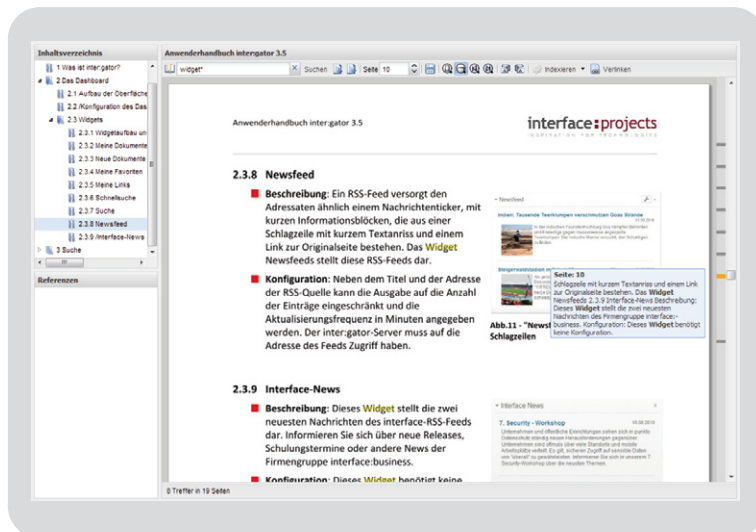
Inhaltsverzeichnis

1 Was ist inter:gator?
2 Das Dashboard
2.1 Aufbau der Oberfläche
2.2 Konfiguration des Das
2.3 Widgets
2.3.1 Widgetaufbau un
2.3.2 Meine Dokumente
2.3.3 Neue Dokumente
2.3.4 Meine Favoriten
2.3.5 Meine Links
2.3.6 Schnellsuche
2.3.7 Suche
2.3.8 Newsfeed
2.3.9 Interface-News
3 Suche

Referenzen

Anwenderhandbuch intergator 3.5

widget* Suchen Seite 10 Indexieren Verlinken

Anwenderhandbuch inter:gator 3.5

interface:projects

2.3.8 Newsfeed

Beschreibung: Ein RSS-Feed versorgt den Adressaten ähnlich einem Nachrichtenticker, mit kurzen Informationsblöcken, die aus einer Schlagzeile mit kurzem Textanriss und einem Link zur Originalseite bestehen. Das Widget Newsfeeds stellt diese RSS-Feeds dar.

Konfiguration: Neben dem Titel und der Adresse der RSS-Quelle kann die Ausgabe auf die Anzahl der Einträge eingeschränkt und die Aktualisierungsfrequenz in Minuten angegeben werden. Der inter:gator-Server muss auf die Adresse des Feeds Zugriff haben.

Newsfeed

Indien: Tausende Teerklumpen verschmutzen Goas Strände

Abb.11 - "Newsf Schlagzeilen

Seite: 10
Schlagzeile mit kurzem Textanriss und einem Link zur Originalseite bestehen. Das Widget Newsfeeds 2.3.9 Interface-News Beschreibung: Dieses Widget stellt die zwei neuesten Nachrichten des Firmengruppe interface:-business. Konfiguration: Dieses Widget benötigt keine Konfiguration.

2.3.9 Interface-News

Beschreibung: Dieses Widget stellt die zwei neuesten Nachrichten des interface-RSS-Feeds dar. Informieren Sie sich über neue Releases, Schulungstermine oder andere News der Firmengruppe interface:business.

Konfiguration: Dieses Widget benötigt keine

Interface News

7. Security - Workshop

0 Treffer in 19 Seiten